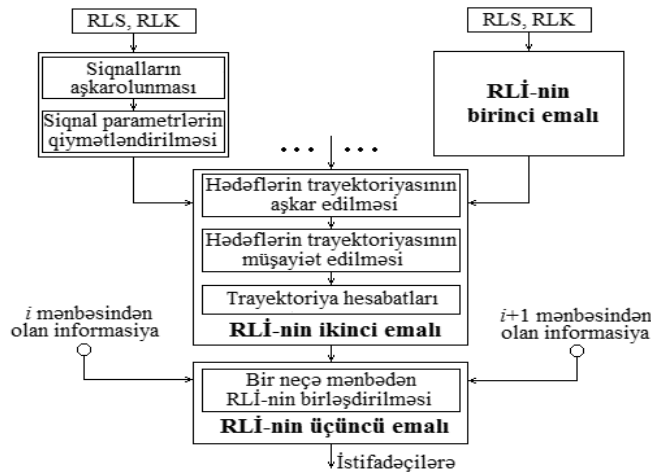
RLS, RLK

Siqnalların aşkarolunması

Siqnal parametrlərin qiymətləndirilməsi

RLS, RLK

RLİ-nin birinci emalı

. . . . . .

Hədəflərin trayektoriyasının aşkar edilməsi

Hədəflərin trayektoriyasının müşayiət edilməsi

Trayektoriya hesabatları

RLİ-nin ikinci emalı

*i* mənbəsindən olan informasiya

*i*+1 mənbəsindən olan informasiya

Bir neçə mənbədən RLİ-nin birləşdirilməsi

RLİ-nin üçüncü emalı

İstifadəçilərə